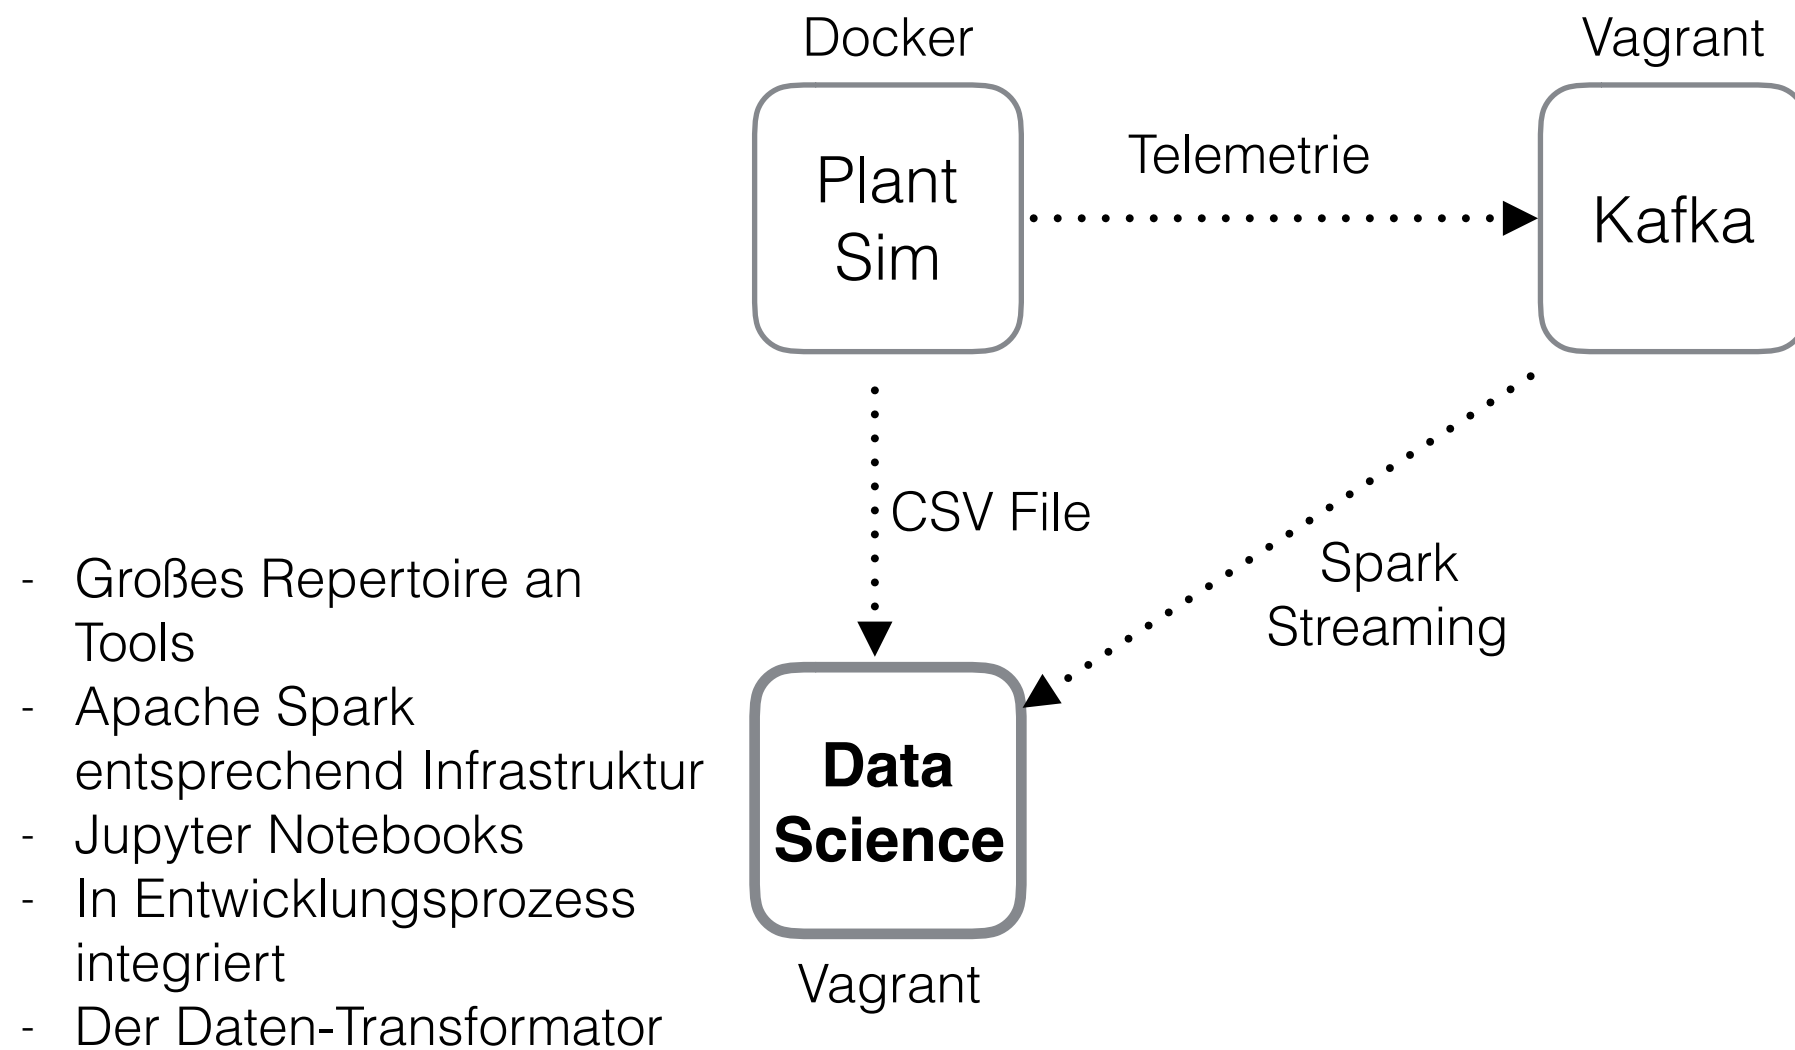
Docker

Vagrant

Plant Sim

Telemetrie

Kafka

CSV File

Spark Streaming

- Großes Repertoire an Tools
- Apache Spark entsprechend Infrastruktur
- Jupyter Notebooks
- In Entwicklungsprozess integriert
- Der Daten-Transformator

**Data Science**

Vagrant